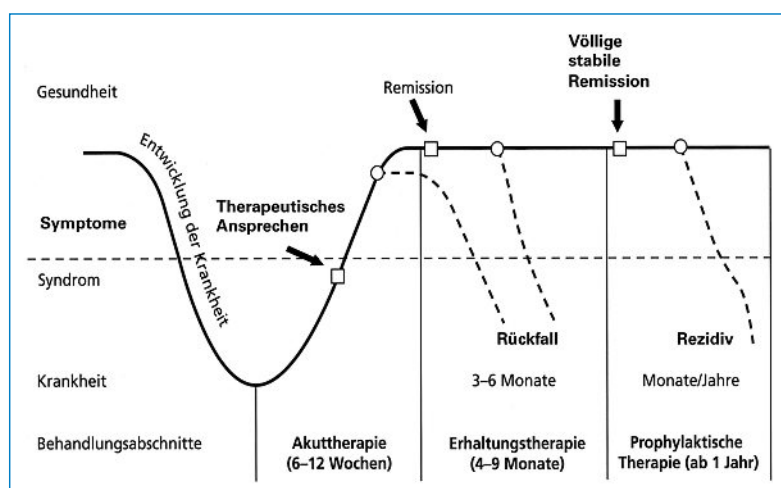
Gesundheit

Symptome

Syndrom

Krankheit

Behandlungsabschnitte

Entwicklung der Krankheit

Therapeutisches Ansprechen

Remission

Völlige stabile Remission

Rückfall

Rezidiv

3–6 Monate

Monate/Jahre

Akuttherapie (6–12 Wochen)

Erhaltungstherapie (4–9 Monate)

Prophylaktische Therapie (ab 1 Jahr)